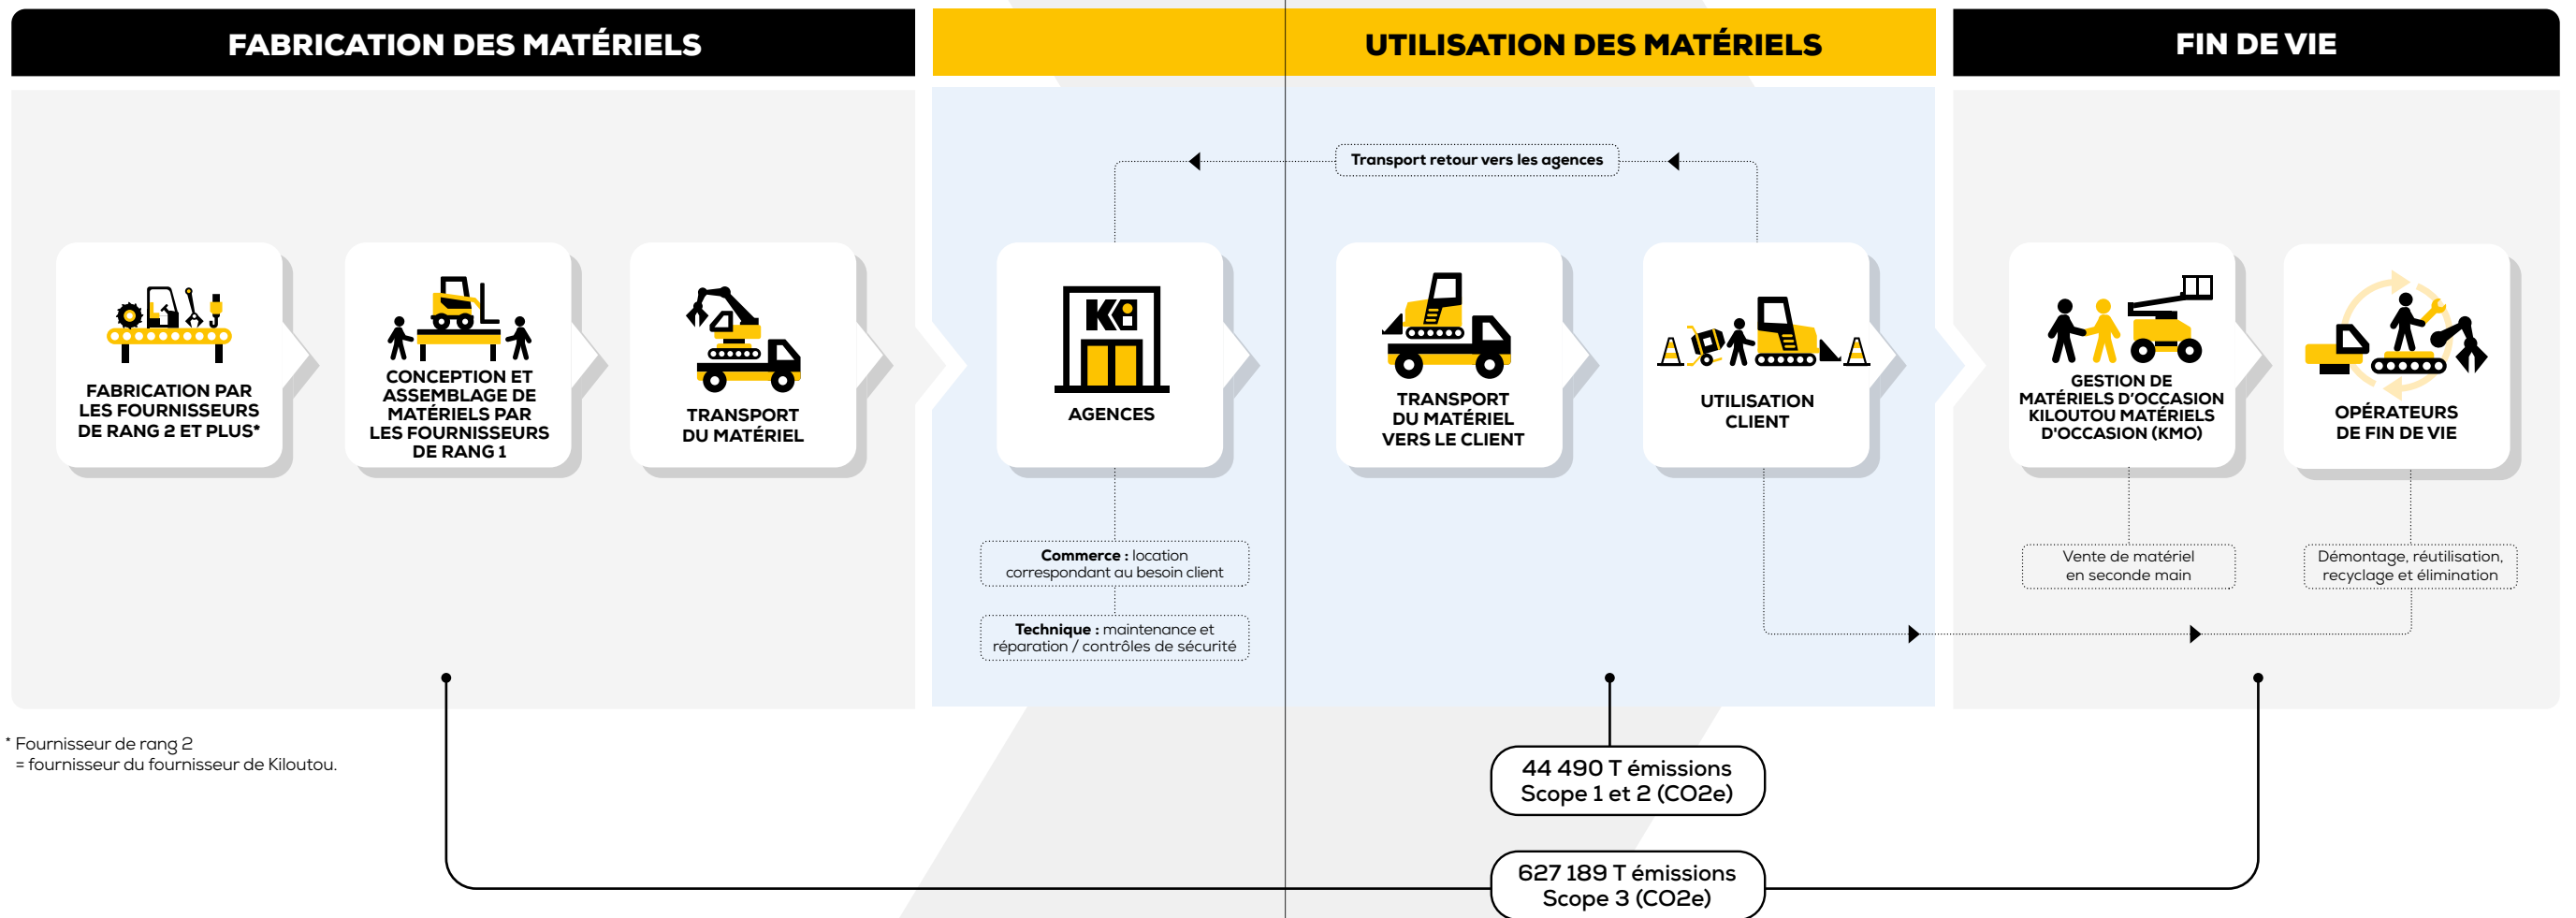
FABRICATION DES MATÉRIELS

UTILISATION DES MATÉRIELS

FIN DE VIE

Transport retour vers les agences

FABRICATION PAR LES FOURNISSEURS DE RANG 2 ET PLUS*

CONCEPTION ET ASSEMBLAGE DE MATÉRIELS PAR LES FOURNISSEURS DE RANG 1

TRANSPORT DU MATÉRIEL

AGENCES

TRANSPORT DU MATÉRIEL VERS LE CLIENT

UTILISATION CLIENT

GESTION DE MATÉRIELS D'OCCASION KILOUTOU MATÉRIELS D'OCCASION (KMO)

OPÉRATEURS DE FIN DE VIE

Commerce : location correspondant au besoin client

Technique : maintenance et réparation / contrôles de sécurité

Vente de matériel en seconde main

Démontage, réutilisation, recyclage et élimination

* Fournisseur de rang 2
= fournisseur du fournisseur de Kiloutou.

44 490 T émissions Scope 1 et 2 (CO2e)

627 189 T émissions Scope 3 (CO2e)